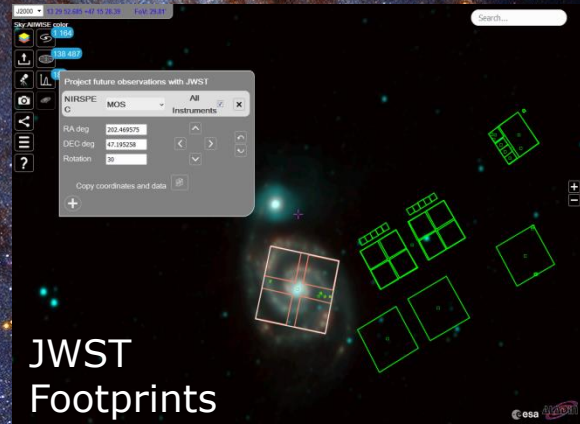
J2000 13 29 52.685 +47 15 26.39 FoV: 29.8'
Sky: AllWISE color
1 184
138 487
Search...
Project future observations with JWST
NIRSPEC
MOS
All Instruments
RA deg 202.469575
DEC deg 47.195258
Rotation 30
Copy coordinates and data
JWST Footprints
esa